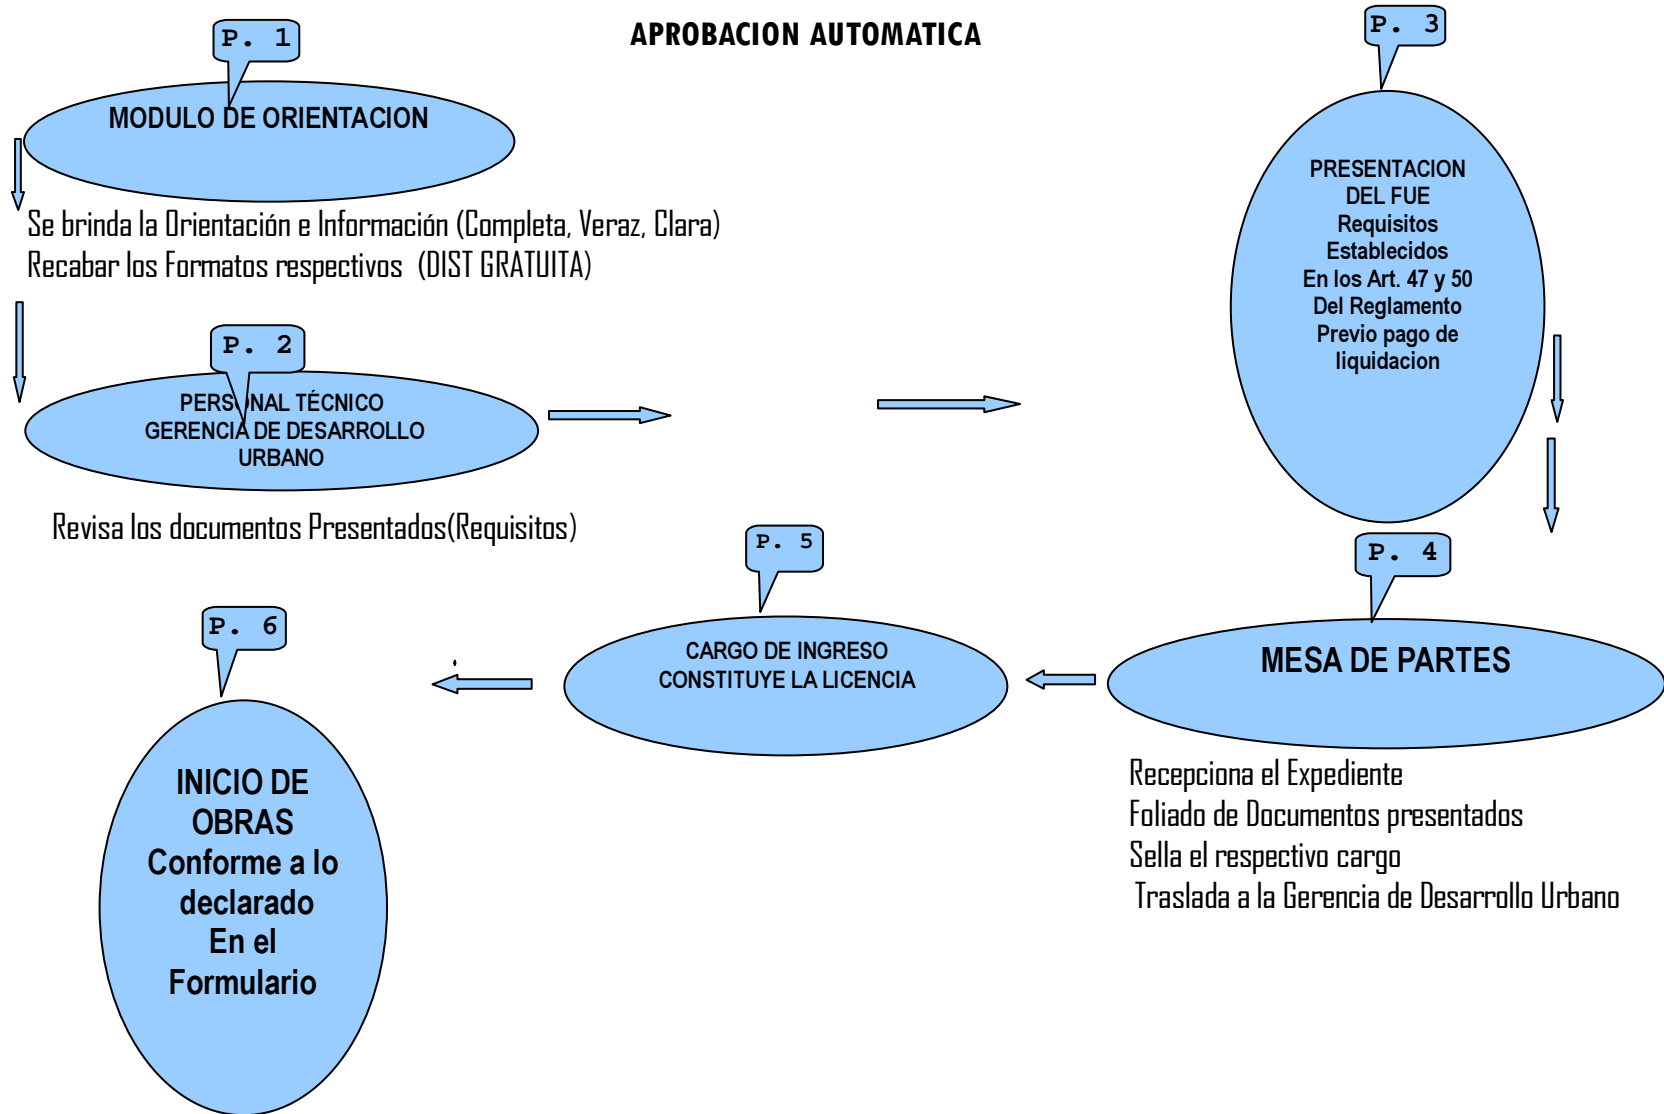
APROBACION AUTOMATICA

P. 1

MODULO DE ORIENTACION

Se brinda la Orientación e Información (Completa, Veraz, Clara)
Recabar los Formatos respectivos (DIST GRATUITA)

P. 2

PERSONAL TÉCNICO GERENCIA DE DESARROLLO URBANO

Revisa los documentos Presentados(Requisitos)

P. 3

PRESENTACION DEL FUE Requisitos Establecidos En los Art. 47 y 50 Del Reglamento Previo pago de liquidacion

P. 4

MESA DE PARTES

Recepciona el Expediente
Foliado de Documentos presentados
Sella el respectivo cargo
Traslada a la Gerencia de Desarrollo Urbano

P. 5

CARGO DE INGRESO CONSTITUYE LA LICENCIA

P. 6

INICIO DE OBRAS Conforme a lo declarado En el Formulario